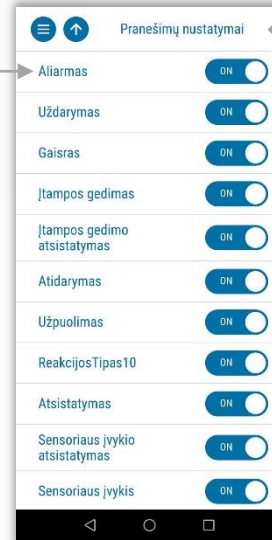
Pranešimų nustatymai

Aliarmas ON

Uždarymas ON

Gaisras ON

Įtampos gedimas ON

Įtampos gedimo atsistatymas ON

Atidarymas ON

Užpuolimas ON

ReakcijosTipas10 ON

Atsistatymas ON

Sensoriaus įvykio atsistatymas ON

Sensoriaus įvykis ON